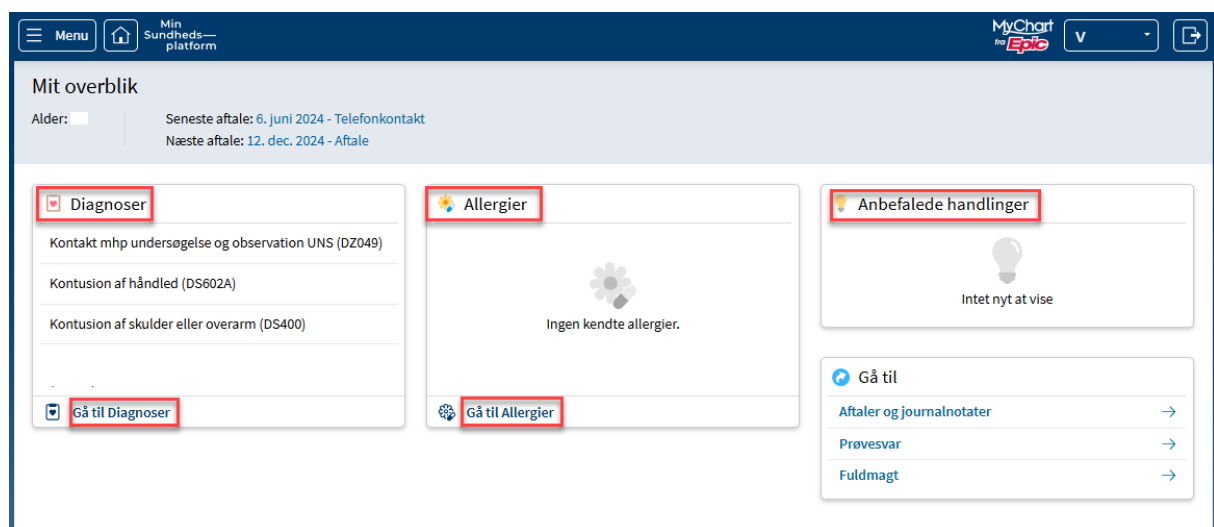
Menu

Min Sundheds— platform

MyChart fra Epic

V

Mit overblik

Alder:

Seneste aftale: 6. juni 2024 - Telefonkontakt
Næste aftale: 12. dec. 2024 - Aftale

Diagnoser

Kontakt mhp undersøgelse og observation UNS (DZ049)

Kontusion af håndled (DS602A)

Kontusion af skulder eller overarm (DS400)

Gå til Diagnoser

Allergier

Ingen kendte allergier.

Gå til Allergier

Anbefalede handlinger

Intet nyt at vise

Gå til

Aftaler og journalnotater →

Prøvesvar →

Fuldmagt →